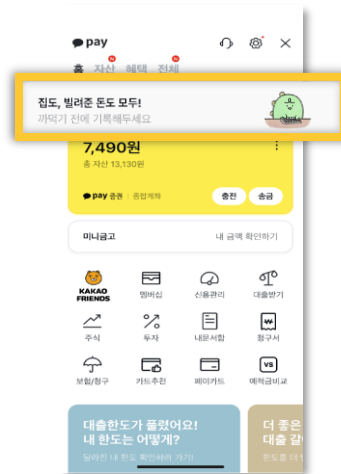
pay
홈 자산 혜택 전체

집도, 빌려준 돈도 모두!
까먹기 전에 기록해두세요

7,490원
총 자산 13,130원

pay 증권 | 종합계좌
충전 송금

미니금고 내 금액 확인하기

KAKAO FRIENDS
멤버십
신용관리
대출받기
주식
투자
내문서함
청구서
보험/청구
카드추천
페이카드
예적금비교

대출한도가 풀렸어요!
내 한도는 어떻게?
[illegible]

더 좋은
대출 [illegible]